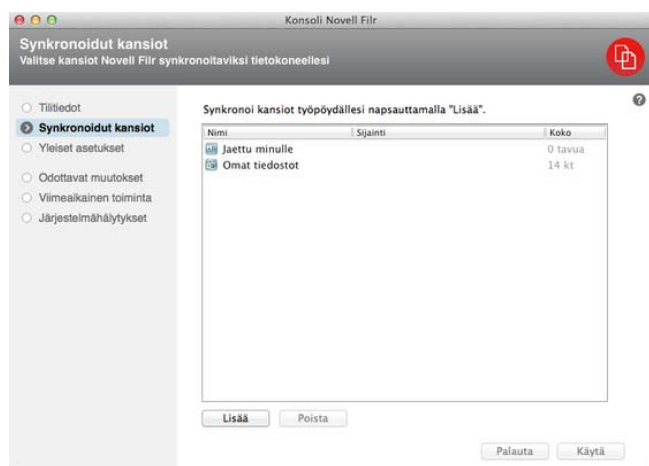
Konsoli Novell Filr

Synkronoidut kansiot
Valitse kansiot Novell Filr synkronoitaviksi tietokoneellesi

Tilitiedot
Synkronoidut kansiot
Yleiset asetukset
Odottavat muutokset
Viimeaikainen toiminta
Järjestelmähälytykset

Synkronoi kansiot työpöydällesi napsauttamalla "Lisää".

| Nimi | Sijainti | Koko |
|---|---|---|
| Jaettu minulle | | 0 tavua |
| Omat tiedostot | | 14 kt |

Lisää
Poista

Palauta
Käytä